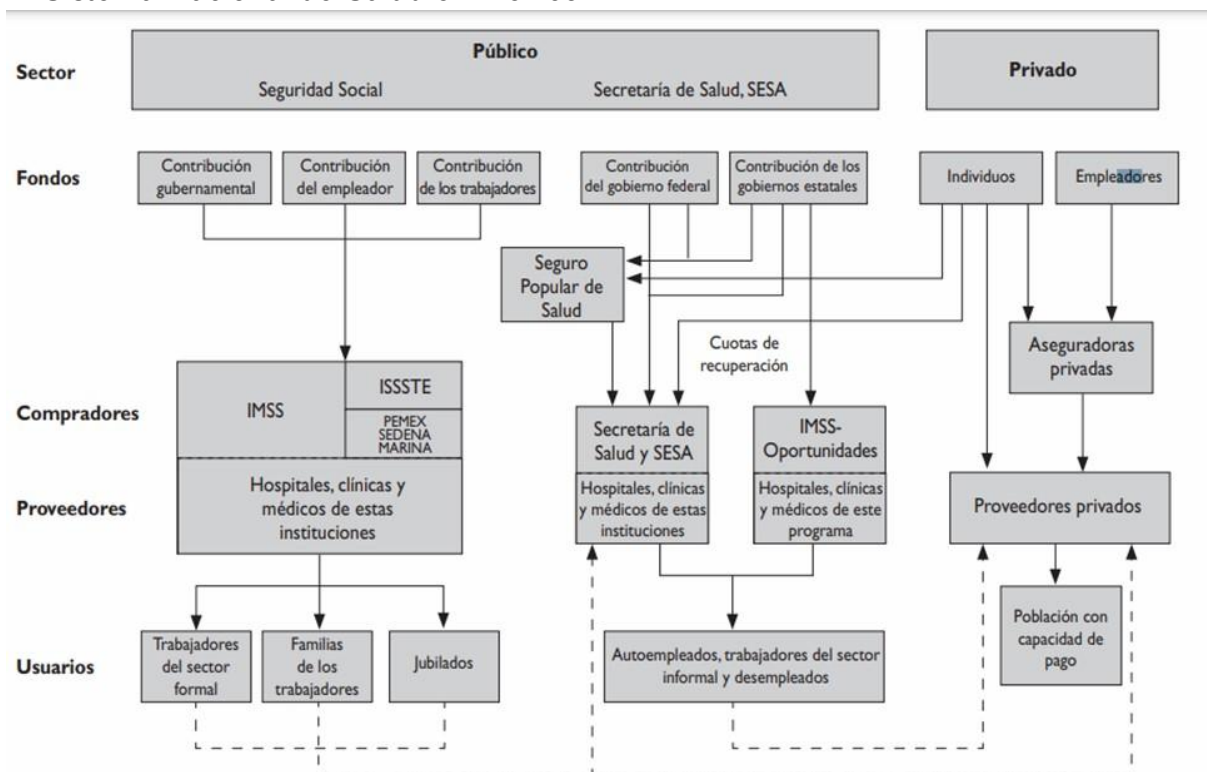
Sector

Público
Seguridad Social
Secretaría de Salud, SESA

Privado

Fondos

Contribución gubernamental
Contribución del empleador
Contribución de los trabajadores
Contribución del gobierno federal
Contribución de los gobiernos estatales
Individuos
Empleadores

Seguro Popular de Salud

Cuotas de recuperación

Aseguradoras privadas

Compradores

IMSS
ISSSTE
PEMEX SEDENA MARINA
Secretaría de Salud y SESA
IMSS-Oportunidades

Proveedores

Hospitales, clínicas y médicos de estas instituciones
Hospitales, clínicas y médicos de estas instituciones
Hospitales, clínicas y médicos de este programa
Proveedores privados

Usuarios

Trabajadores del sector formal
Familias de los trabajadores
Jubilados
Autoempleados, trabajadores del sector informal y desempleados
Población con capacidad de pago